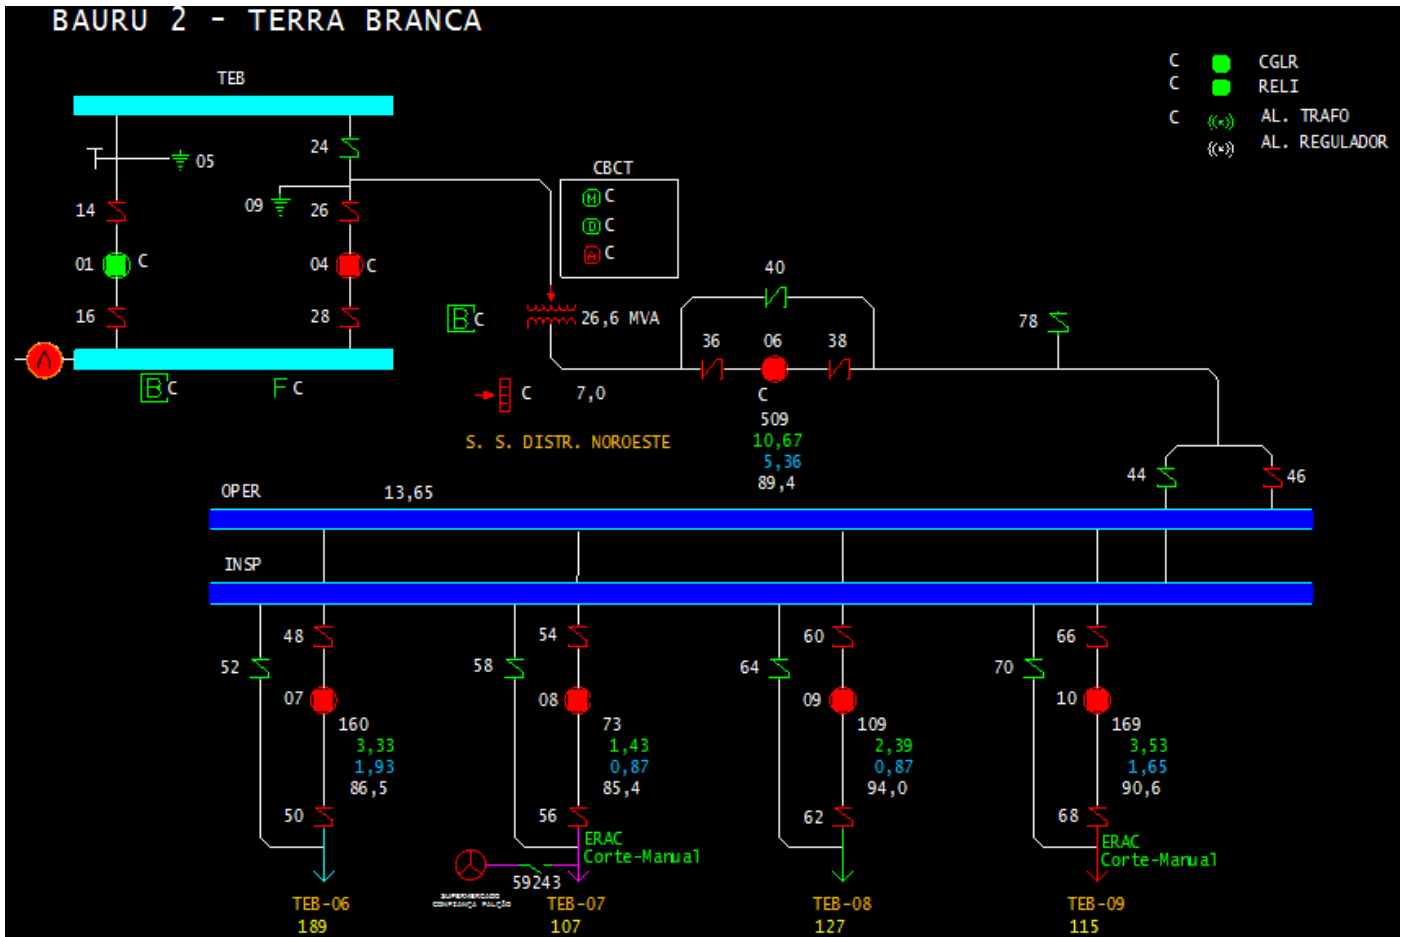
BAURU 2 - TERRA BRANCA

TEB

C CGLR
C RELI
C AL. TRAFO
AL. REGULADOR

05
24
14
09
26
01 C
04 C
16
28
B C
F C

CBCT
M C
D C
A C

26,6 MVA
B C
C 7,0
S. S. DISTR. NOROESTE

40
36
06
38
C
509
10,67
5,36
89,4

78
44
46

OPER 13,65
INSP

48
52
07
160
3,33
1,93
86,5
50
TEB-06
189

54
58
08
73
1,43
0,87
85,4
56
ERAC
Corte-Manual
59243
SUPERMERCADO CONFIANÇA FALCÃO
TEB-07
107

60
64
09
109
2,39
0,87
94,0
62
TEB-08
127

66
70
10
169
3,53
1,65
90,6
68
ERAC
Corte-Manual
TEB-09
115